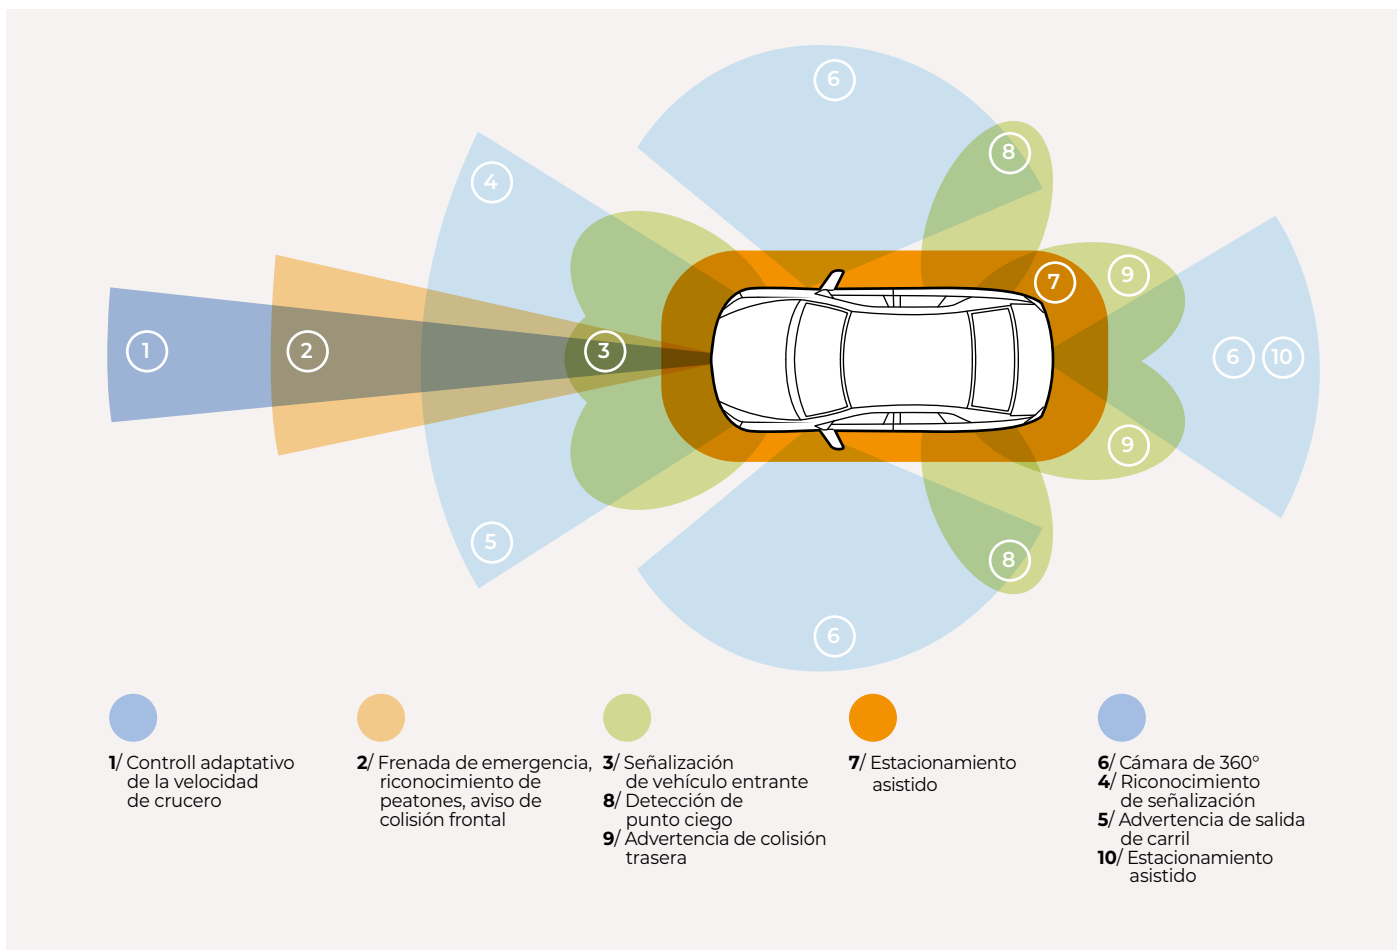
6

8

4

7

9

1

2

3

6

10

9

5

8

6

**1**/ Controll adaptativo de la velocidad de crucero

**2**/ Frenada de emergencia, riconocimiento de peatones, aviso de colisión frontal

**3**/ Señalización de vehículo entrante
**8**/ Detección de punto ciego
**9**/ Advertencia de colisión trasera

**7**/ Estacionamiento asistido

**6**/ Cámara de 360°
**4**/ Riconocimiento de señalización
**5**/ Advertencia de salida de carril
**10**/ Estacionamiento asistido